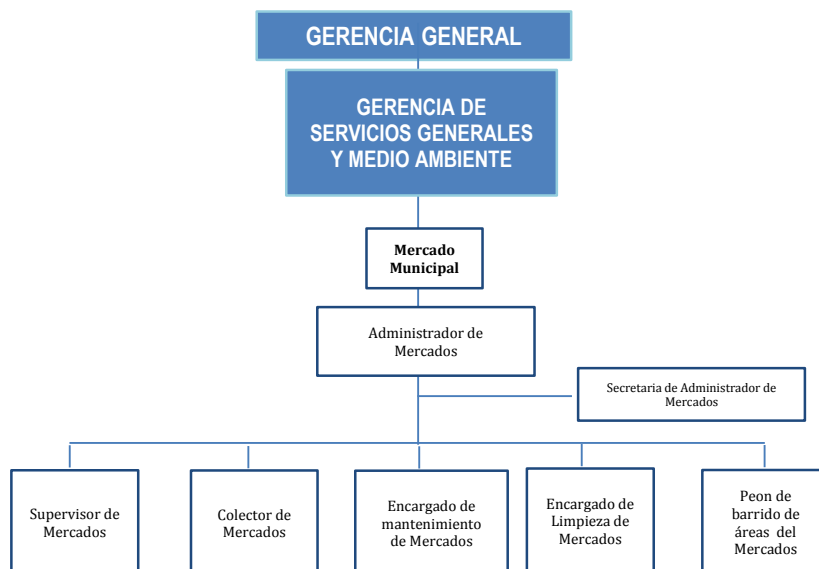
GERENCIA GENERAL

GERENCIA DE SERVICIOS GENERALES Y MEDIO AMBIENTE

Mercado Municipal

Administrador de Mercados

Secretaria de Administrador de Mercados

Supervisor de Mercados

Colector de Mercados

Encargado de mantenimiento de Mercados

Encargado de Limpieza de Mercados

Peon de barrido de áreas del Mercados